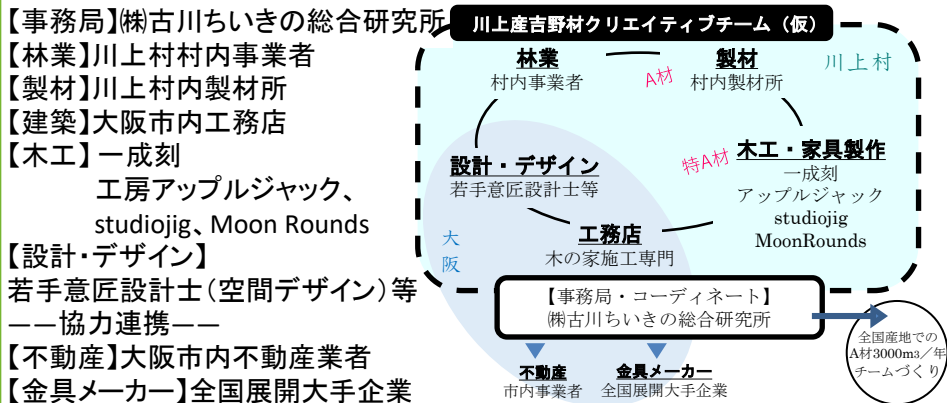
【事務局】㈱古川ちいきの総合研究所
【林業】川上村村内事業者
【製材】川上村内製材所
【建築】大阪市内工務店
【木工】一成刻
工房アップルジャック、
studiojig、Moon Rounds
【設計・デザイン】
若手意匠設計士(空間デザイン)等
――協力連携――
【不動産】大阪市内不動産業者
【金具メーカー】全国展開大手企業

川上産吉野材クリエイティブチーム(仮)

川上村

林業
村内事業者

A材

製材
村内製材所

特A材

設計・デザイン
若手意匠設計士等

木工・家具製作
一成刻
アップルジャック
studiojig
MoonRounds

大阪

工務店
木の家施工専門

【事務局・コーディネート】
㈱古川ちいきの総合研究所

全国産地での
A材3000m3/年
チームづくり

不動産
市内事業者

金具メーカー
全国展開大手企業